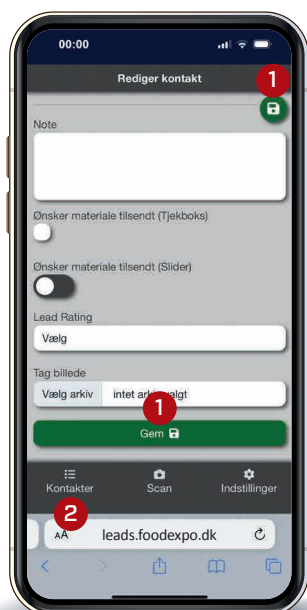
00:00

Rediger kontakt

1

Note

Ønsker materiale tilsendt (Tjekboks)

Ønsker materiale tilsendt (Slider)

Lead Rating

Vælg

Tag billede

Vælg arkiv intet ark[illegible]algt

1

Gem

Kontakter Scan Indstillinger

2

AA leads.foodexpo.dk